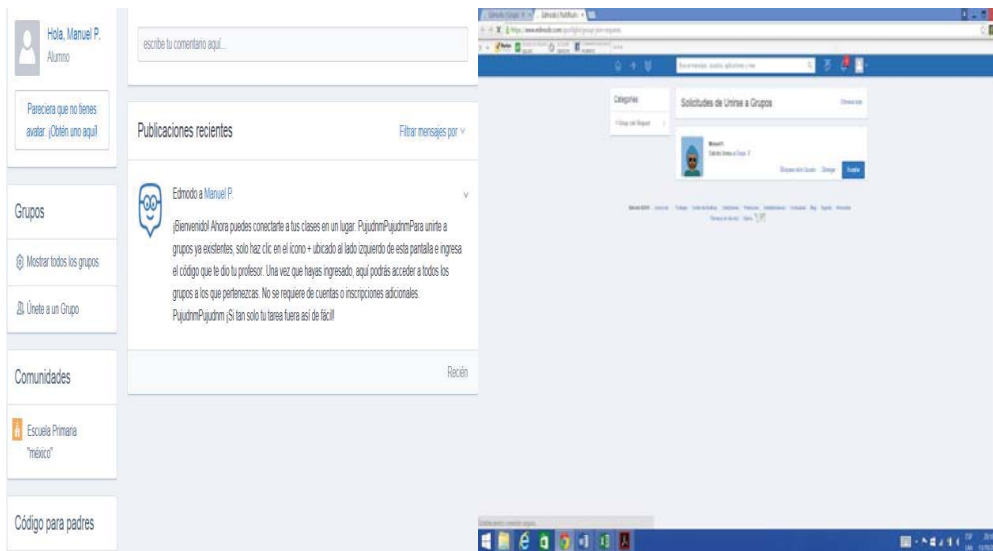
Hola, Manuel P.
Alumno

Pareciera que no tienes avatar. ¡Obtén uno aquí!

Grupos

Mostrar todos los grupos

Únete a un Grupo

Comunidades

Escuela Primaria "méxico"

Código para padres

escribe tu comentario aquí...

Publicaciones recientes

Filtrar mensajes por

Edmodo a Manuel P.

¡Bienvenido! Ahora puedes conectarte a tus clases en un lugar. PujudnmPujudnmPara unirte a grupos ya existentes, solo haz clic en el ícono + ubicado al lado izquierdo de esta pantalla e ingresa el código que te dio tu profesor. Una vez que hayas ingresado, aquí podrás acceder a todos los grupos a los que pertenezcas. No se requiere de cuentas o inscripciones adicionales. PujudnmPujudnm ¡Si tan solo tu tarea fuera así de fácil!

Recién

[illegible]

Categorías

Solicitudes de Unirse a Grupos

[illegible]